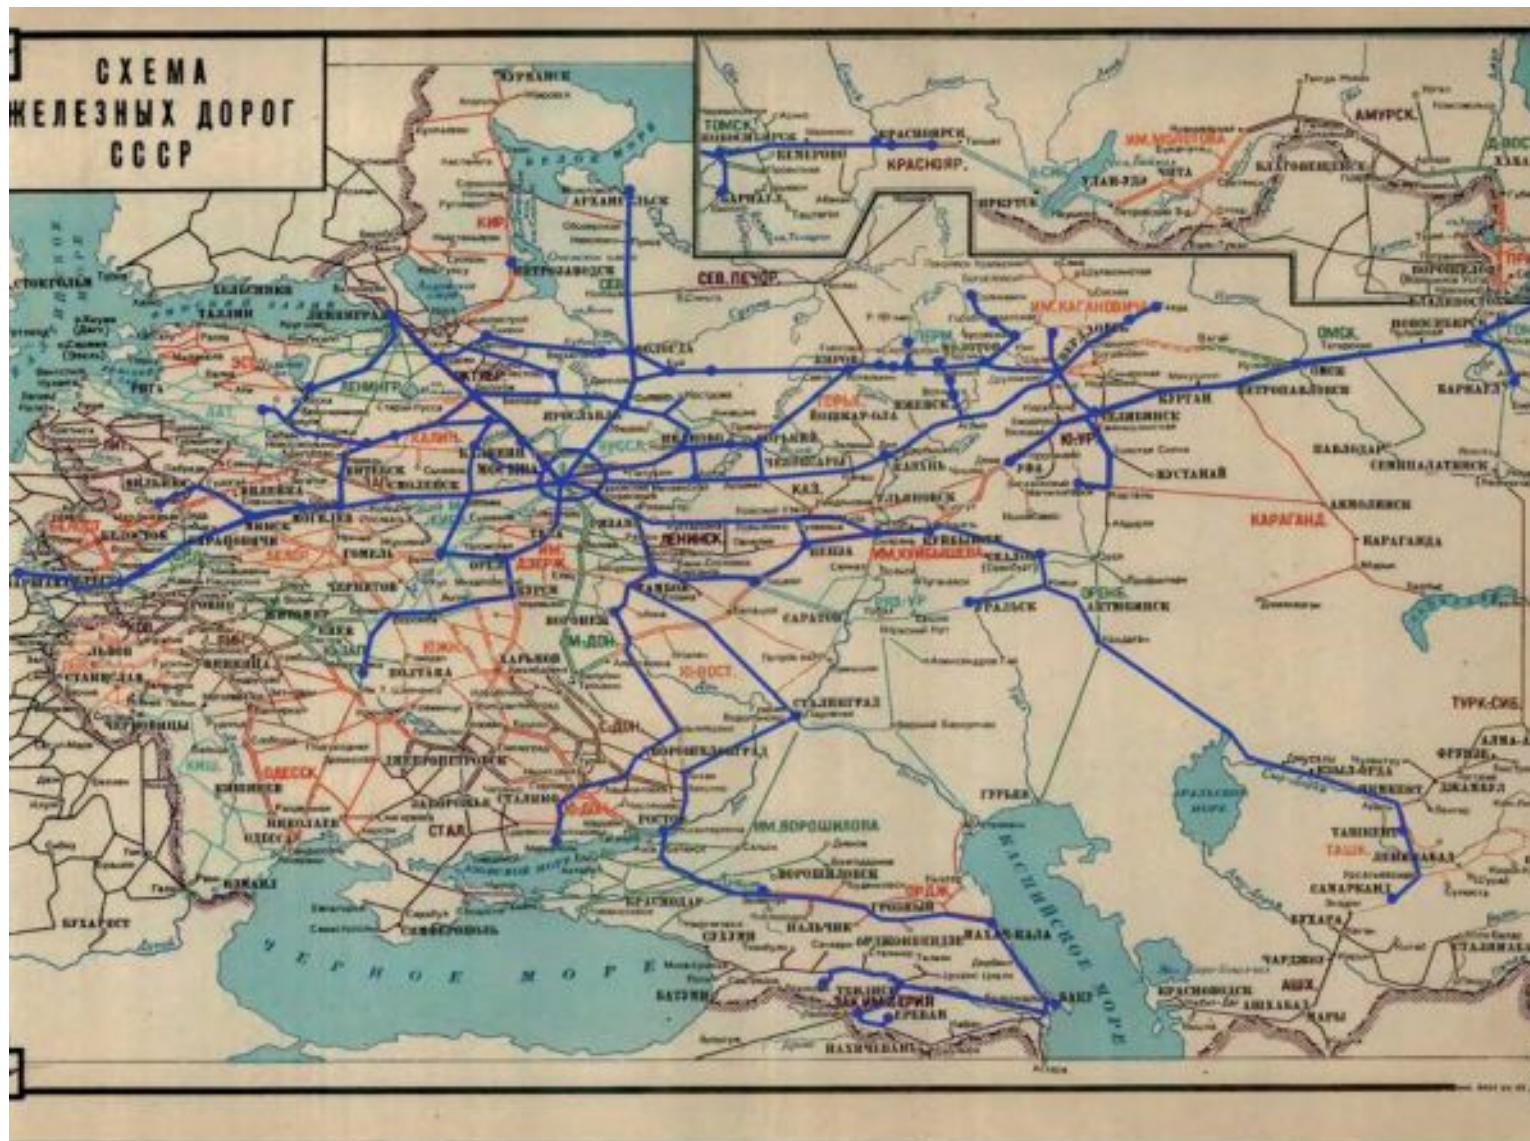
СХЕМА
ЖЕЛЕЗНЫХ ДОРОГ
СССР

МУРМАНСК
БЕЛОЕ МОРЕ
КИР.
АРХАНГЕЛЬСК
ПЕТРОЗАВОДСК
СЕВ. ПЕЧОР.
ХЕЛЬСИНКИ
ТАЛЛИН
ЛЕНИНГРАД
СТОКГОЛЬМ
РИГА
ЛЕНИНГР.
ЛАТ.
ВОЛОГДА
ЯРОСЛАВЛЬ
КАЛИН.
КАЛИНИН
МОСКВА
ВИТЕБСК
СМОЛЕНСК
МИНСК
МОГИЛЕВ
ВИЛЬНЮС
БЕЛОСТОК
БАРАНОВИЧИ
БЕЛОР.
ГОМЕЛЬ
ОРЕЛ
ИМ. ДЗЕРЖ.
КУРСК
ЧЕРНИГОВ
КИЕВ
ЖИТОМИР
РОВНО
ЛЬВОВ
СТАНИСЛАВ
ВИННИЦА
ЧЕРНОВЦЫ
ПОЛТАВА
ЮЖН.
ХАРЬКОВ
ВОРОНЕЖ
М.-ДОН.
Ю.-ВОСТ.
С.-ДОН.
ДНЕПРОПЕТРОВСК
ОДЕСС.
ОДЕССА
НИКОЛАЕВ
КИШИНЕВ
ЗАПОРОЖЬЕ
СТАЛИНО
СТАЛ.
Р.-ДОН.
РОСТОВ
ВОРОШИЛОВГРАД
ИСМАИЛ
БУХАРЕСТ
СИМФЕРОПОЛЬ
ЧЕРНОЕ МОРЕ
КРАСНОДАР
ИМ. ВОРОШИЛОВА
ВОРОШИЛОВСК
ОРДЖ.
ГРОЗНЫЙ
НАЛЬЧИК
ОРДЖОНИКИДЗЕ
МАХАЧКАЛА
СУХУМИ
БАТУМИ
ТБИЛИСИ
ЗАКАВКАЗСК.
ЗАКАВКАЗЬЕ
ЕРЕВАН
НАХИЧЕВАНЬ
БАКУ
КАСПИЙСКОЕ МОРЕ
ИВАНОВО
ГОРЬКИЙ
ЧЕБОКСАРЫ
КАЗАНЬ
КАЗ.
РЯЗАН
ЛЕНИНСК.
ТАМБОВ
ПЕНЗА
САРАТОВ
СТАЛИНГРАД
УЛЬЯНОВСК
КУЙБЫШЕВ
ИМ. КУЙБЫШЕВА
ЧКАЛОВ
РЯЗ.-УР.
УРАЛЬСК
ОРЕНБ.
АКТЮБИНСК
ГУРЬЕВ
ГОРЬК.
ЙОШКАР-ОЛА
КИРОВ
ИЖЕВСК
ПЕРМЬ
МОЛОТОВ
ИМ. КАГАНОВИЧА
СВЕРДЛОВСК
ЧЕЛЯБИНСК
Ю.-УР.
УФА
КУРГАН
ПЕТРОПАВЛОВСК
ОМСК.
ОМСК
КУСТАНАЙ
ПАВЛОДАР
СЕМИПАЛАТИНСК
АКМОЛИНСК
КАРАГАНД.
КАРАГАНДА
ТУРК.-СИБ.
АЛМА-АТА
ФРУНЗЕ
КЗЫЛ-ОРДА
ЧИМКЕНТ
ДЖАМБУЛ
ТАШКЕНТ
ТАШ.
ЛЕНИНАБАД
САМАРКАНД
БУХАРА
СТАЛИНАБАД
ЧАРДЖОУ
АШХ.
АШХАБАД
КРАСНОВОДСК
МАРЫ
АРАЛЬСКОЕ МОРЕ
НОВОСИБИРСК
БАРНАУЛ
ТОМСК
НОВОСИБИРСК
КЕМЕРОВО
БАРНАУЛ
КРАСНОЯРСК
КРАСНОЯР.
ИРКУТСК
УЛАН-УДЭ
ИМ. МОЛОТОВА
ЧИТА
БЛАГОВЕЩЕНСК
АМУРСК.
Д.-ВОСТ.
ХАБ
ВОРОШИЛОВ
ВЛАДИВОСТОК
ПРИМ.